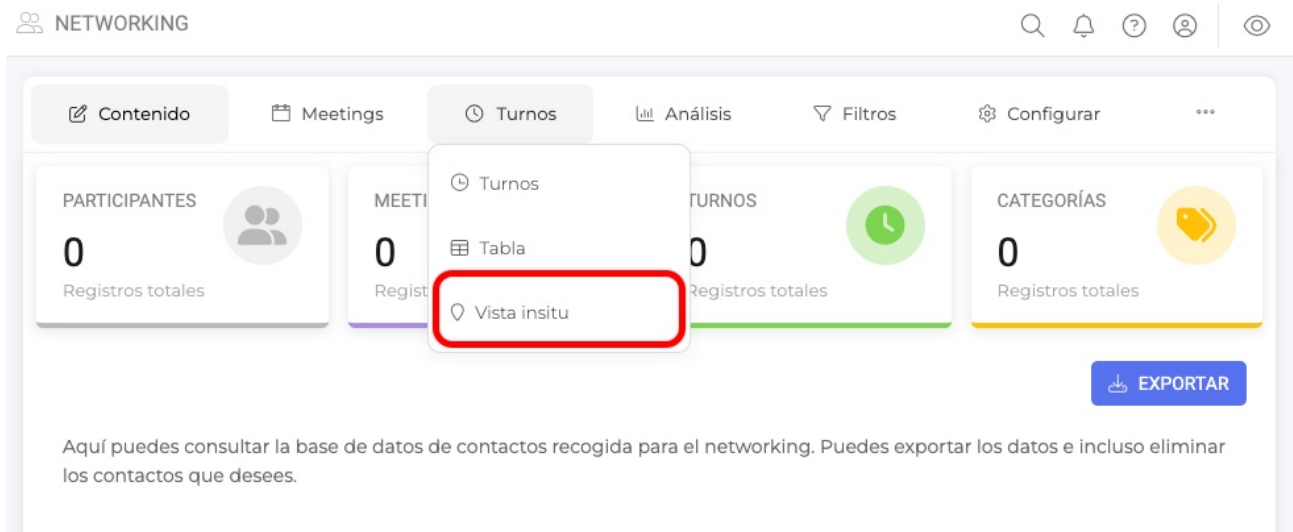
NETWORKING

Contenido Meetings Turnos Análisis Filtros Configurar •••

Turnos
Tabla
Vista insitu

PARTICIPANTES
0
Registros totales

MEETI
0
Regist

TURNOS
0
Registros totales

CATEGORÍAS
0
Registros totales

EXPORTAR

Aquí puedes consultar la base de datos de contactos recogida para el networking. Puedes exportar los datos e incluso eliminar los contactos que desees.